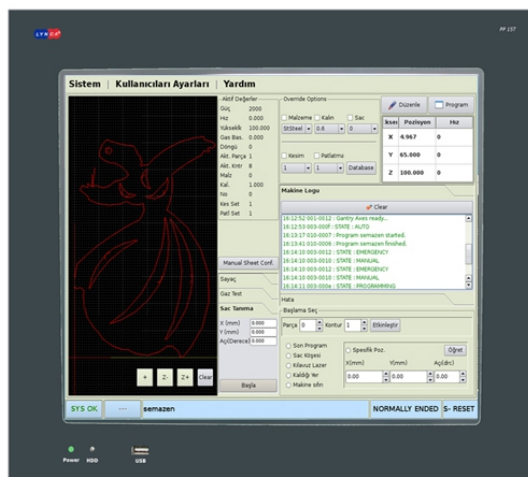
LYNCA

PP 157

Sistem | Kullanıcıları Ayarları | Yardım

Aktif Değerler
Güç 2000
Hız 0.000
Yükseklik 100.000
Gas Bas. 0.000
Döngü 0
Akt. Parça 1
Akt. Kntr 8
Malz 0
Kal. 1.000
No 0
Kes Set 1
Pat Set 1

Override Options
Malzeme Kalın Sac
StSteel 0.8 0

Kesim Patlatma
1 1 Database

Düzenle Program

| ksn | Pozisyon | Hız |
|---|---|---|
| X | 4.967 | 0 |
| Y | 65.000 | 0 |
| Z | 100.000 | 0 |

Makine Logu
Clear
16:12:52:001-0012 : Gantry Axes ready...
16:12:53:003-000F : STATE : AUTO
16:13:17:010-0007 : Program semazen started.
16:13:41:010-0008 : Program semazen finished.
16:14:10:003-0012 : STATE : EMERGENCY
16:14:10:003-0010 : STATE : MANUAL
16:14:10:003-0012 : STATE : EMERGENCY
16:14:10:003-0010 : STATE : MANUAL
16:14:11:003-000e : STATE : PROGRAMMING

Manual Sheet Conf.
Sayaç
Gaz Test
Sac Tanıma
X (mm) 0.000
Y (mm) 0.000
Açı(Derece) 0.000
Başla

Hata
Başlama Seç
Parça 0 Kontur 1 Etkinleştir
Son Program
Sac Köşesi
Kılavuz Lazer
Kaldığı Yer
Makine sıfırı
Spesifik Poz. Öğret
X(mm) Y(mm) Açı(drc)
0.00 0.00 0.00

+ Z- Z+ Clear

SYS OK ... semazen NORMALLY ENDED S- RESET

Power HDD USB